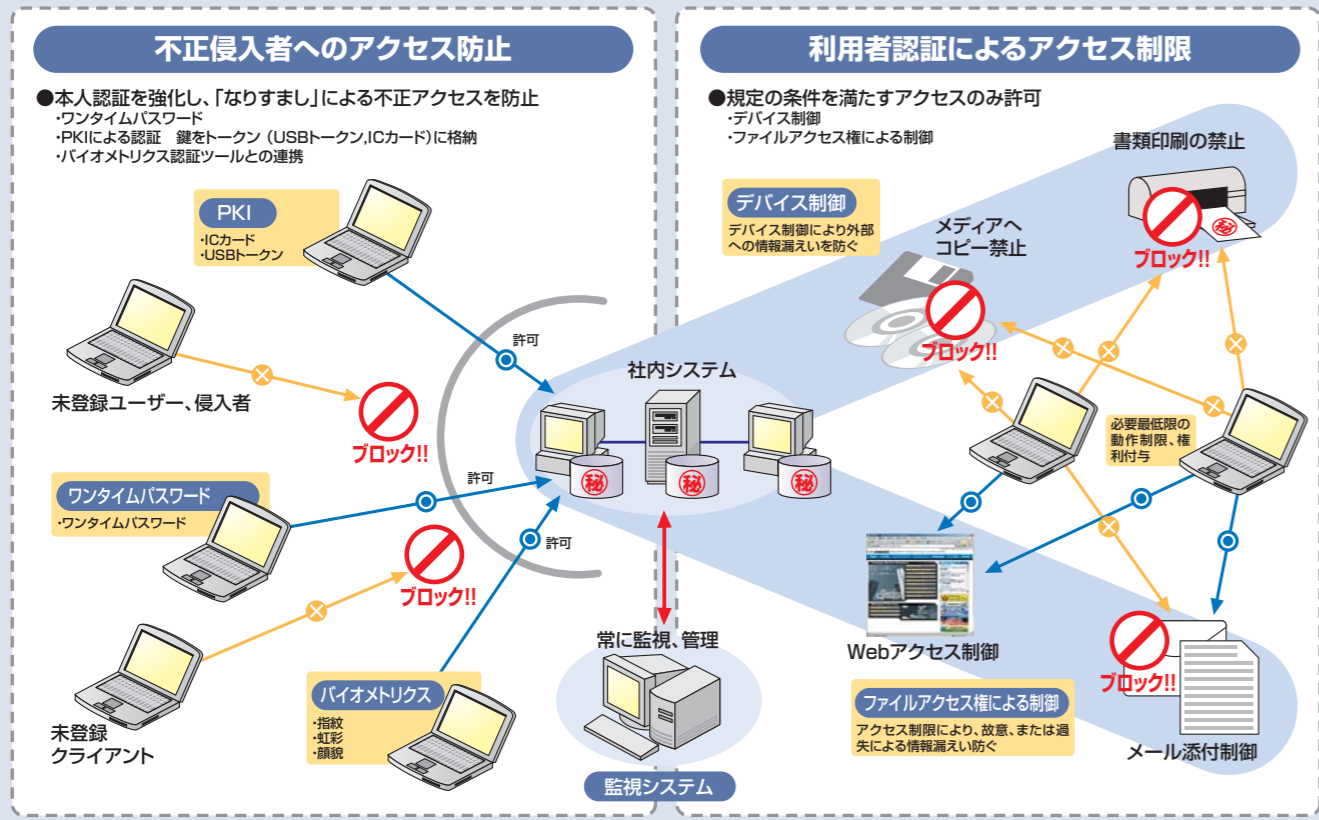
不正侵入者へのアクセス防止

●本人認証を強化し、「なりすまし」による不正アクセスを防止
・ワンタイムパスワード
・PKIによる認証　鍵をトークン（USBトークン,ICカード）に格納
・バイオメトリクス認証ツールとの連携

PKI
・ICカード
・USBトークン

未登録ユーザー、侵入者

ブロック!!

許可

ワンタイムパスワード
・ワンタイムパスワード

許可

ブロック!!

許可

未登録
クライアント

バイオメトリクス
・指紋
・虹彩
・顔貌

社内システム

秘

秘

秘

常に監視、管理

監視システム

利用者認証によるアクセス制限

●規定の条件を満たすアクセスのみ許可
・デバイス制御
・ファイルアクセス権による制御

デバイス制御
デバイス制御により外部への情報漏えいを防ぐ

メディアへ
コピー禁止

ブロック!!

書類印刷の禁止

秘

ブロック!!

必要最低限の動作制限、権利付与

Webアクセス制御

ブロック!!

ファイルアクセス権による制御
アクセス制限により、故意、または過失による情報漏えい防ぐ

メール添付制御